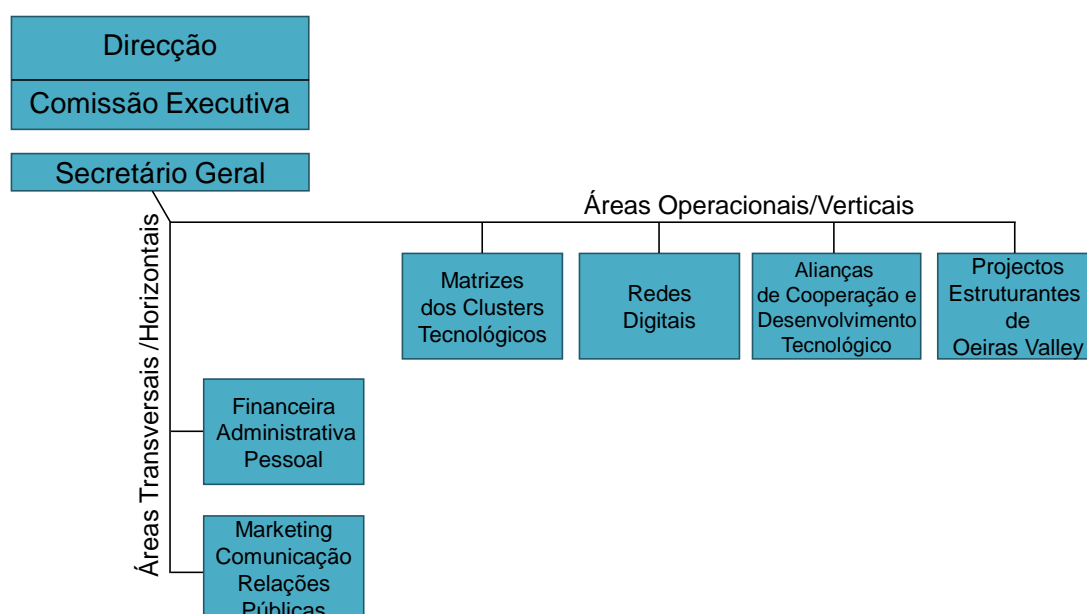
Direcção

Comissão Executiva

Secretário Geral

Áreas Operacionais/Verticais

Matrizes dos Clusters Tecnológicos

Redes Digitais

Alianças de Cooperação e Desenvolvimento Tecnológico

Projectos Estruturantes de Oeiras Valley

Áreas Transversais /Horizontais

Financeira Administrativa Pessoal

Marketing Comunicação Relações Públicas